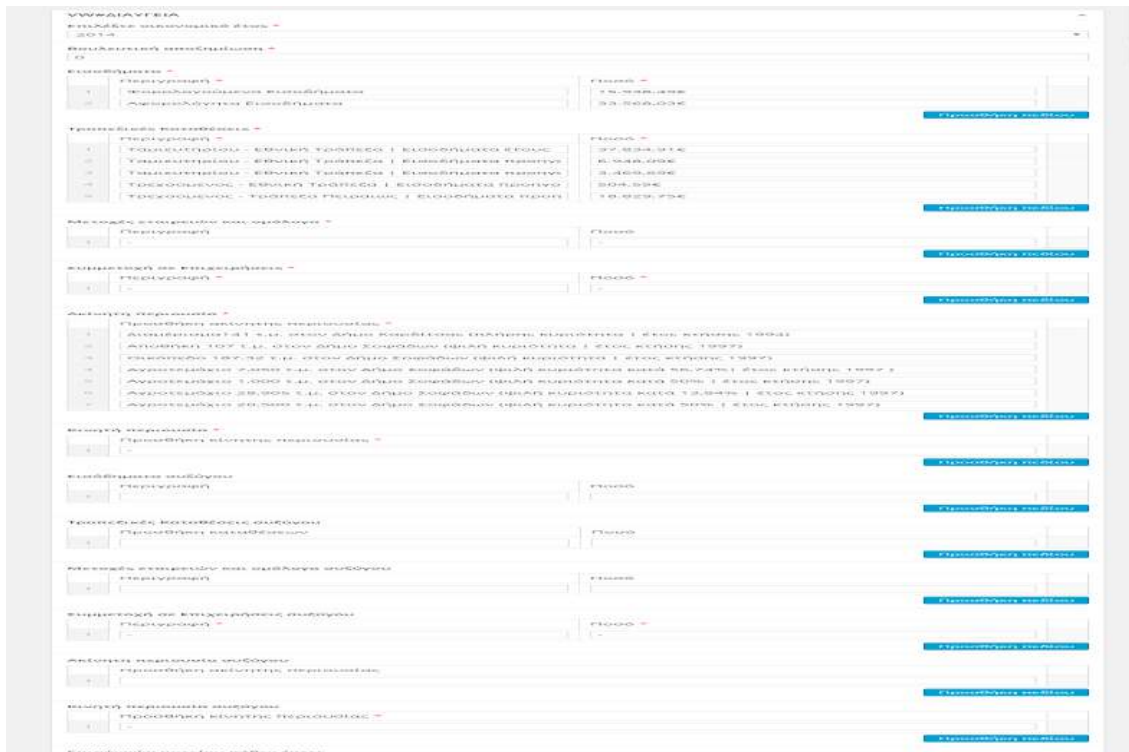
ΥΨΗΦΙΑΤΥΤΕΙΑ

Επιλέξτε οικονομικό έτος *

2014

Βουλευτική αποζημίωση *

0

Εισοδήματα *

| | Περιγραφή * | Ποσό * |
|---|---|---|
| 1 | Φορολογούμενα Εισοδήματα | 15.948,48€ |
| 2 | Αφορολόγητα Εισοδήματα | 53.566,03€ |

Προσθήκη πεδίου

Τραπεζικές καταθέσεις *

| | Περιγραφή * | Ποσό * |
|---|---|---|
| 1 | Ταμιευτηρίου - Εθνική Τράπεζα \| Εισοδήματα έτους | 37.834,91€ |
| 2 | Ταμιευτηρίου - Εθνική Τράπεζα \| Εισοδήματα προηγ | 6.948,06€ |
| 3 | Ταμιευτηρίου - Εθνική Τράπεζα \| Εισοδήματα προηγ | 3.469,66€ |
| 4 | Τρεχούμενος - Εθνική Τράπεζα \| Εισοδήματα προηγο | 504,59€ |
| 5 | Τρεχούμενος - Τράπεζα Πειραιώς \| Εισοδήματα προη | 10.029,75€ |

Προσθήκη πεδίου

Μετοχές εταιρειών και ομόλογα *

| | Περιγραφή | Ποσό |
|---|---|---|
| 1 | - | |

Προσθήκη πεδίου

Συμμετοχή σε επιχειρήσεις *

| | Περιγραφή * | Ποσό * |
|---|---|---|
| 1 | - | - |

Προσθήκη πεδίου

Ακίνητη περιουσία *

| | Προσθήκη ακίνητης περιουσίας * |
|---|---|
| 1 | Διαμέρισμα 141 τ.μ. στον Δήμο Κορίνθου (πλήρης κυριότητα \| έτος κτήσης 1994) |
| 2 | Αποθήκη 107 τ.μ. στον δήμο Σοφάδων (ψιλή κυριότητα \| έτος κτήσης 1997) |
| 3 | Οικόπεδο 187,32 τ.μ. στον δήμο Σοφάδων (ψιλή κυριότητα \| έτος κτήσης 1997) |
| 4 | Αγροτεμάχιο 7.000 τ.μ. στον δήμο Σοφάδων (ψιλή κυριότητα κατά 56,74% \| έτος κτήσης 1997) |
| 5 | Αγροτεμάχιο 1.000 τ.μ. στον δήμο Σοφάδων (ψιλή κυριότητα κατά 50% \| έτος κτήσης 1997) |
| 6 | Αγροτεμάχιο 28.005 τ.μ. στον δήμο Σοφάδων (ψιλή κυριότητα κατά 12,94% \| έτος κτήσης 1997) |
| 7 | Αγροτεμάχιο 20.500 τ.μ. στον δήμο Σοφάδων (ψιλή κυριότητα κατά 50% \| έτος κτήσης 1997) |

Προσθήκη πεδίου

Κινητή περιουσία *

| | Προσθήκη κινητής περιουσίας * |
|---|---|
| 1 | - |

Προσθήκη πεδίου

Εισοδήματα συζύγου

| | Περιγραφή | Ποσό |
|---|---|---|
| 1 | | |

Προσθήκη πεδίου

Τραπεζικές καταθέσεις συζύγου

| | Προσθήκη καταθέσεων | Ποσό |
|---|---|---|
| 1 | | |

Προσθήκη πεδίου

Μετοχές εταιρειών και ομόλογα συζύγου

| | Περιγραφή | Ποσό |
|---|---|---|
| 1 | | |

Προσθήκη πεδίου

Συμμετοχή σε επιχειρήσεις συζύγου

| | Περιγραφή * | Ποσό * |
|---|---|---|
| 1 | - | - |

Προσθήκη πεδίου

Ακίνητη περιουσία συζύγου

| | Προσθήκη ακίνητης περιουσίας |
|---|---|
| 1 | |

Προσθήκη πεδίου

Κινητή περιουσία συζύγου

| | Προσθήκη κινητής περιουσίας * |
|---|---|
| 1 | - |

Προσθήκη πεδίου

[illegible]